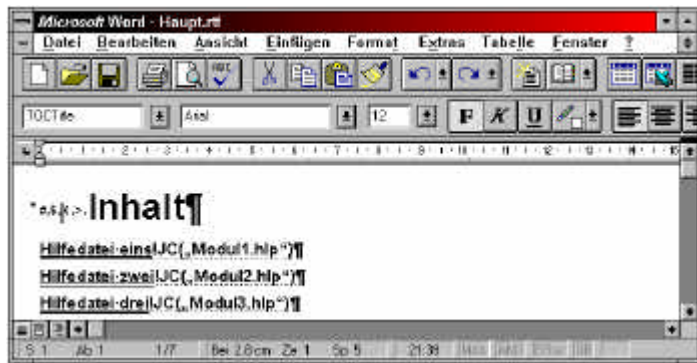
Microsoft Word - Haupt.rtf

Datei Bearbeiten Ansicht Einfügen Format Extras Tabelle Fenster ?

TOCTitle Arial 12

F K U

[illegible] Inhalt¶

Hilfedatei-eins!JC(„Modul1.hlp“)¶

Hilfedatei-zwei!JC(„Modul2.hlp“)¶

Hilfedatei-drei!JC(„Modul3.hlp“)¶

S 1 Ab 1 1/7 Bei 2,8cm Ze 1 Sp 5 21:39 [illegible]